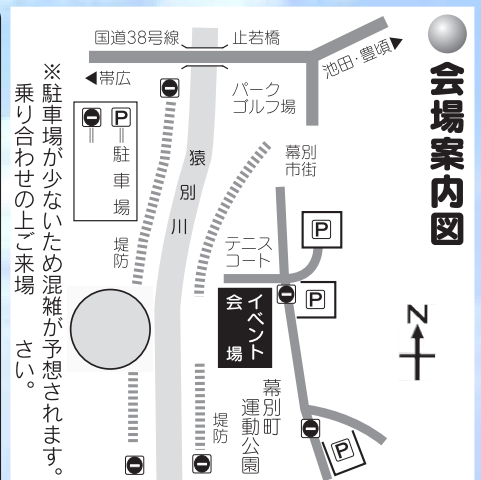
会場案内図

※駐車場が少ないため混雑が予想されます。乗り合わせの上ご来場さい。

国道38号線
上若橋
◀帯広
池田・豊頃▶
パークゴルフ場
P
駐車場
猿別川
幕別市街
P
テニスコート
堤防
P
イベント会場
N
幕別町運動公園
堤防
P